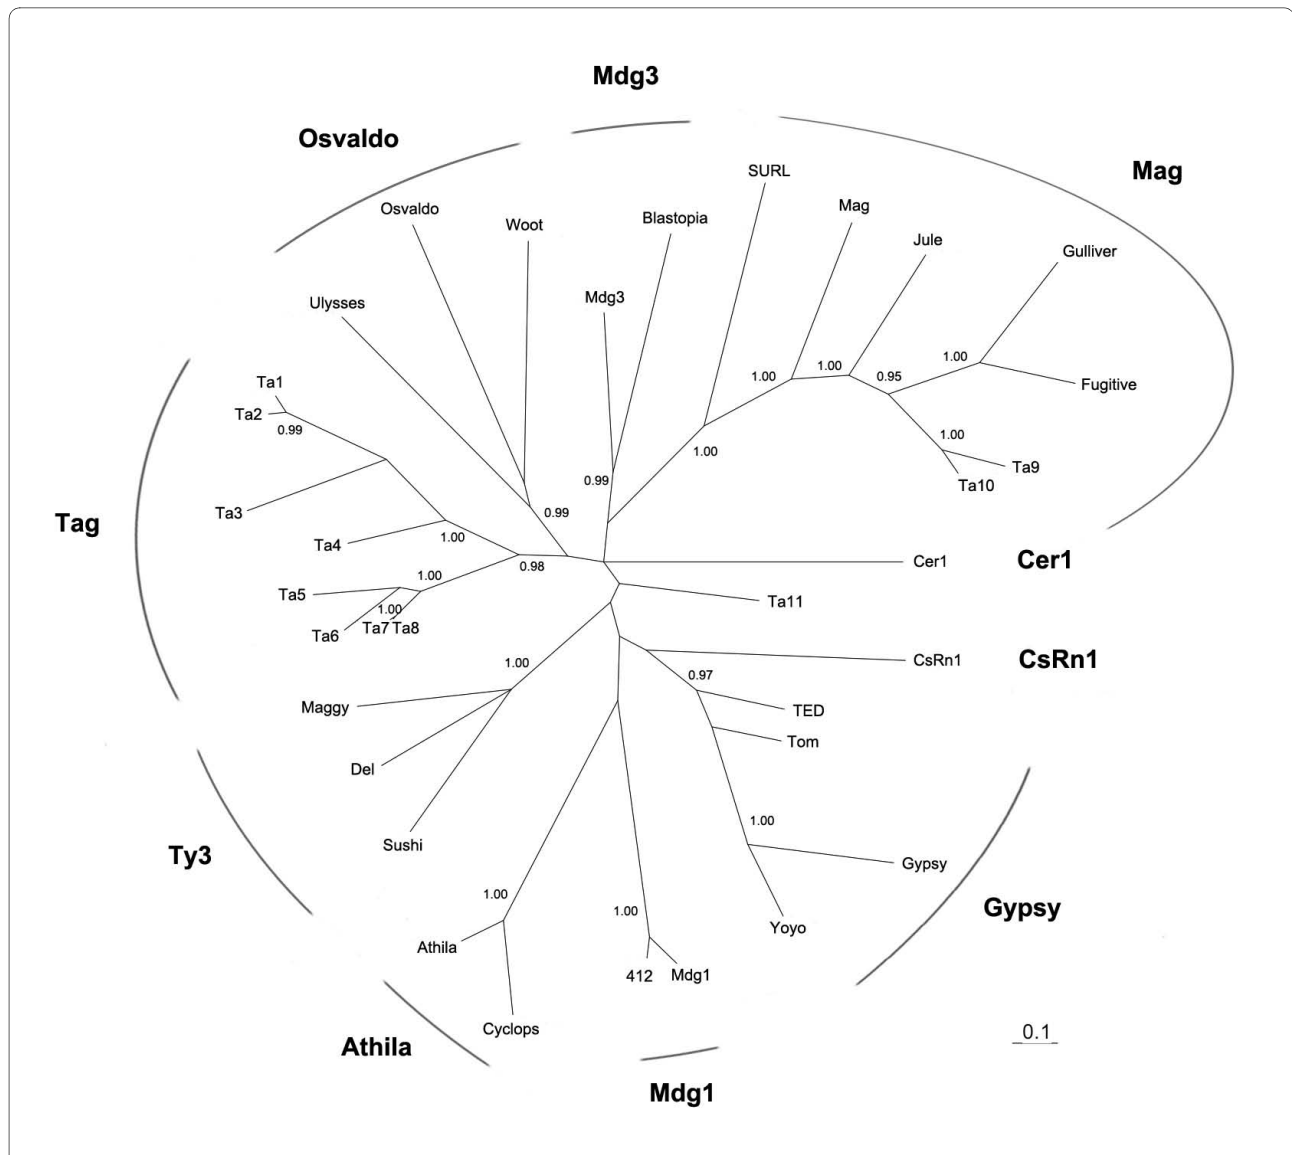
Mdg3

Osvaldo

Mag

SURL

Osvaldo

Woot

Blastopia

Mag

Jule

Gulliver

Ulysses

Mdg3

1.00

1.00

1.00

0.95

Fugitive

Ta1

Ta2

0.99

1.00

1.00

Ta9

Ta10

0.99

Tag

Ta3

0.99

Ta4

1.00

Cer1

Cer1

0.98

Ta5

1.00

Ta11

1.00

Ta6

Ta7

Ta8

CsRn1

CsRn1

1.00

0.97

Maggy

TED

Tom

Del

1.00

Sushi

Gypsy

Ty3

Gypsy

1.00

1.00

Yoyo

Athila

412

Mdg1

Cyclops

0.1

Athila

Mdg1